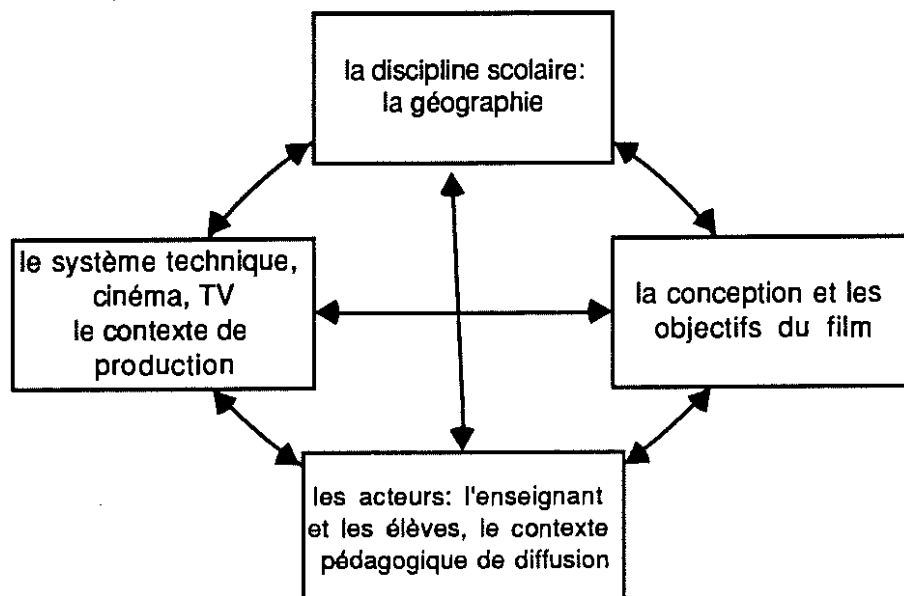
la discipline scolaire: la géographie

le système technique, cinéma, TV le contexte de production

la conception et les objectifs du film

les acteurs: l'enseignant et les élèves, le contexte pédagogique de diffusion